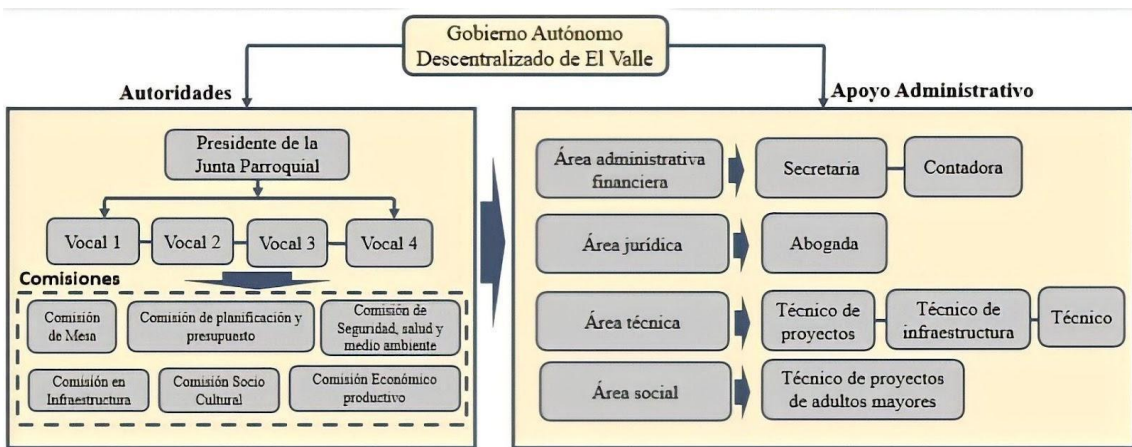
Gobierno Autónomo Descentralizado de El Valle

Autoridades

Presidente de la Junta Parroquial

Vocal 1

Vocal 2

Vocal 3

Vocal 4

Comisiones

Comisión de Mesa

Comisión de planificación y presupuesto

Comisión de Seguridad, salud y medio ambiente

Comisión en Infraestructura

Comisión Socio Cultural

Comisión Económico productivo

Apoyo Administrativo

Área administrativa financiera

Secretaria

Contadora

Área jurídica

Abogada

Área técnica

Técnico de proyectos

Técnico de infraestructura

Técnico

Área social

Técnico de proyectos de adultos mayores